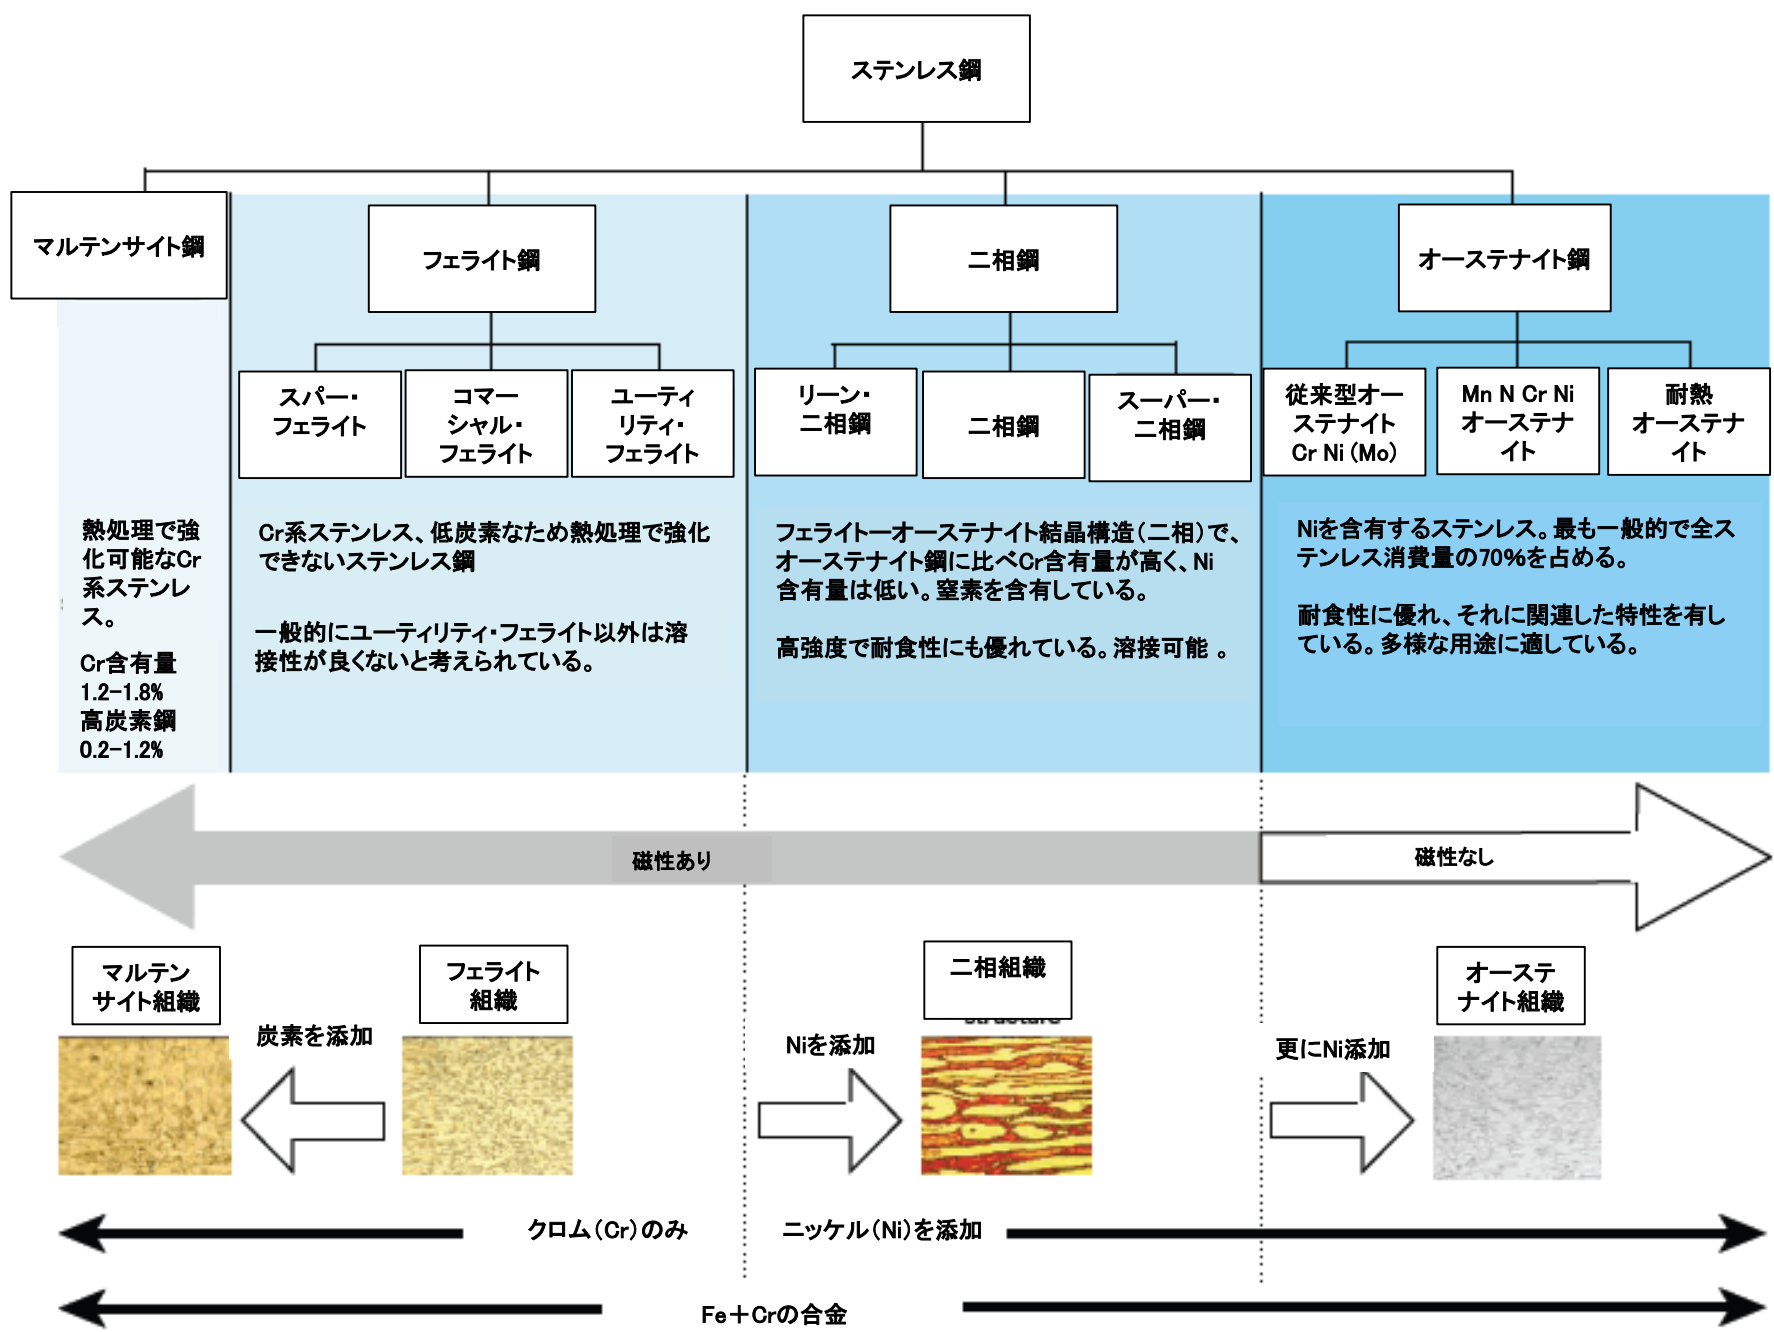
ステンレス鋼

マルテンサイト鋼

フェライト鋼

二相鋼

オーステナイト鋼

スパー・フェライト

コマーシャル・フェライト

ユーティリティ・フェライト

リーン・二相鋼

二相鋼

スーパー・二相鋼

従来型オーステナイト Cr Ni (Mo)

Mn N Cr Ni オーステナイト

耐熱 オーステナイト

熱処理で強化可能なCr系ステンレス。

Cr含有量 1.2−1.8% 高炭素鋼 0.2−1.2%

Cr系ステンレス、低炭素なため熱処理で強化できないステンレス鋼

一般的にユーティリティ・フェライト以外は溶接性が良くないと考えられている。

フェライト−オーステナイト結晶構造(二相)で、オーステナイト鋼に比べCr含有量が高く、Ni含有量は低い。窒素を含有している。

高強度で耐食性にも優れている。溶接可能 。

Niを含有するステンレス。最も一般的で全ステンレス消費量の70%を占める。

耐食性に優れ、それに関連した特性を有している。多様な用途に適している。

磁性あり

磁性なし

マルテンサイト組織

炭素を添加

フェライト組織

Niを添加

二相組織

更にNi添加

オーステナイト組織

クロム(Cr)のみ

ニッケル(Ni)を添加

Fe+Crの合金